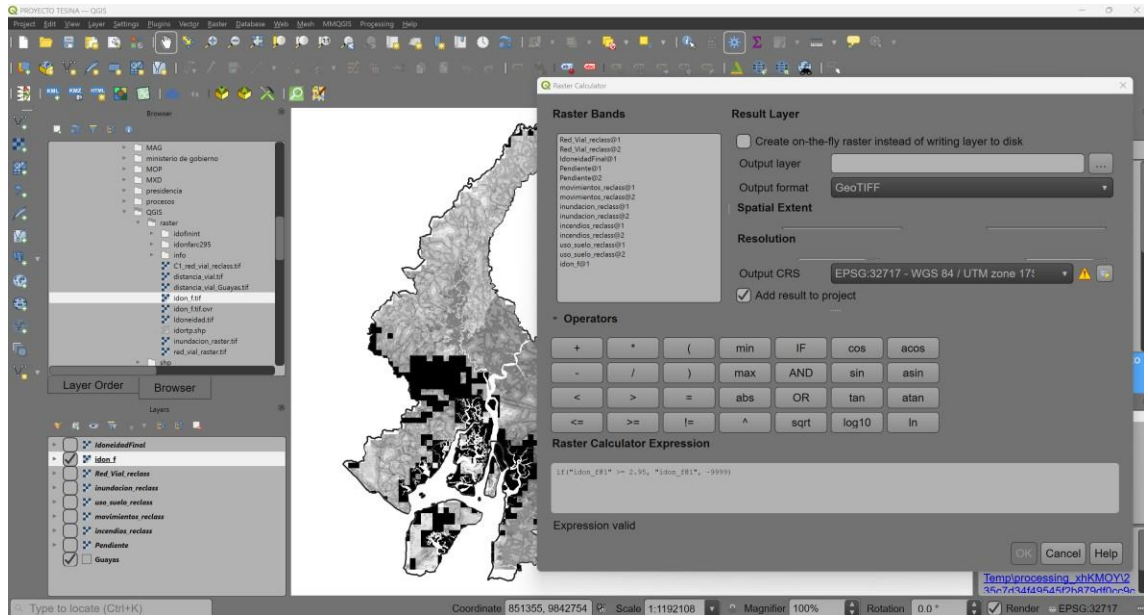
PROYECTO TESINA — QGIS

Project Edit View Layer Settings Plugins Vector Raster Database Web Mesh MMQGIS Processing Help

Browser

MAG
ministerio de gobierno
MOP
MXD
presidencia
procesos
QGIS
raster
idofinint
idonfarc295
info
C1_red_vial_reclass.tif
distancia_vial.tif
distancia_vial_Guayas.tif
idon_f.tif
idon_f.tif.ovr
Idoneidad.tif
idortp.shp
inundacion_raster.tif
red_vial_raster.tif
shp

Layer Order Browser

Layers

IdoneidadFinal
idon_f
Red_Vial_reclass
inundacion_reclass
uso_suelo_reclass
movimientos_reclass
incendios_reclass
Pendiente
Guayas

Raster Calculator

Raster Bands

Red_Vial_reclass@1
Red_Vial_reclass@2
IdoneidadFinal@1
Pendiente@1
Pendiente@2
movimientos_reclass@1
movimientos_reclass@2
inundacion_reclass@1
inundacion_reclass@2
incendios_reclass@1
incendios_reclass@2
uso_suelo_reclass@1
uso_suelo_reclass@2
idon_f@1

Result Layer

Create on-the-fly raster instead of writing layer to disk

Output layer ...

Output format GeoTIFF

Spatial Extent

Resolution

Output CRS EPSG:32717 - WGS 84 / UTM zone 17

Add result to project

Operators

| + | * | ( | min | IF | cos | acos |
|---|---|---|---|---|---|---|
| - | / | ) | max | AND | sin | asin |
| < | > | = | abs | OR | tan | atan |
| <= | >= | != | ^ | sqrt | log10 | ln |

Raster Calculator Expression

if("idon_f@1" >= 2.95, "idon_f@1", -9999)

Expression valid

OK Cancel Help

Temp\processing_xhKMOY\2
35c7d34f49545f2b879df0cc9c

Type to locate (Ctrl+K)

Coordinate 851355, 9842754 Scale 1:1192108 Magnifier 100% Rotation 0.0 ° Render EPSG:32717